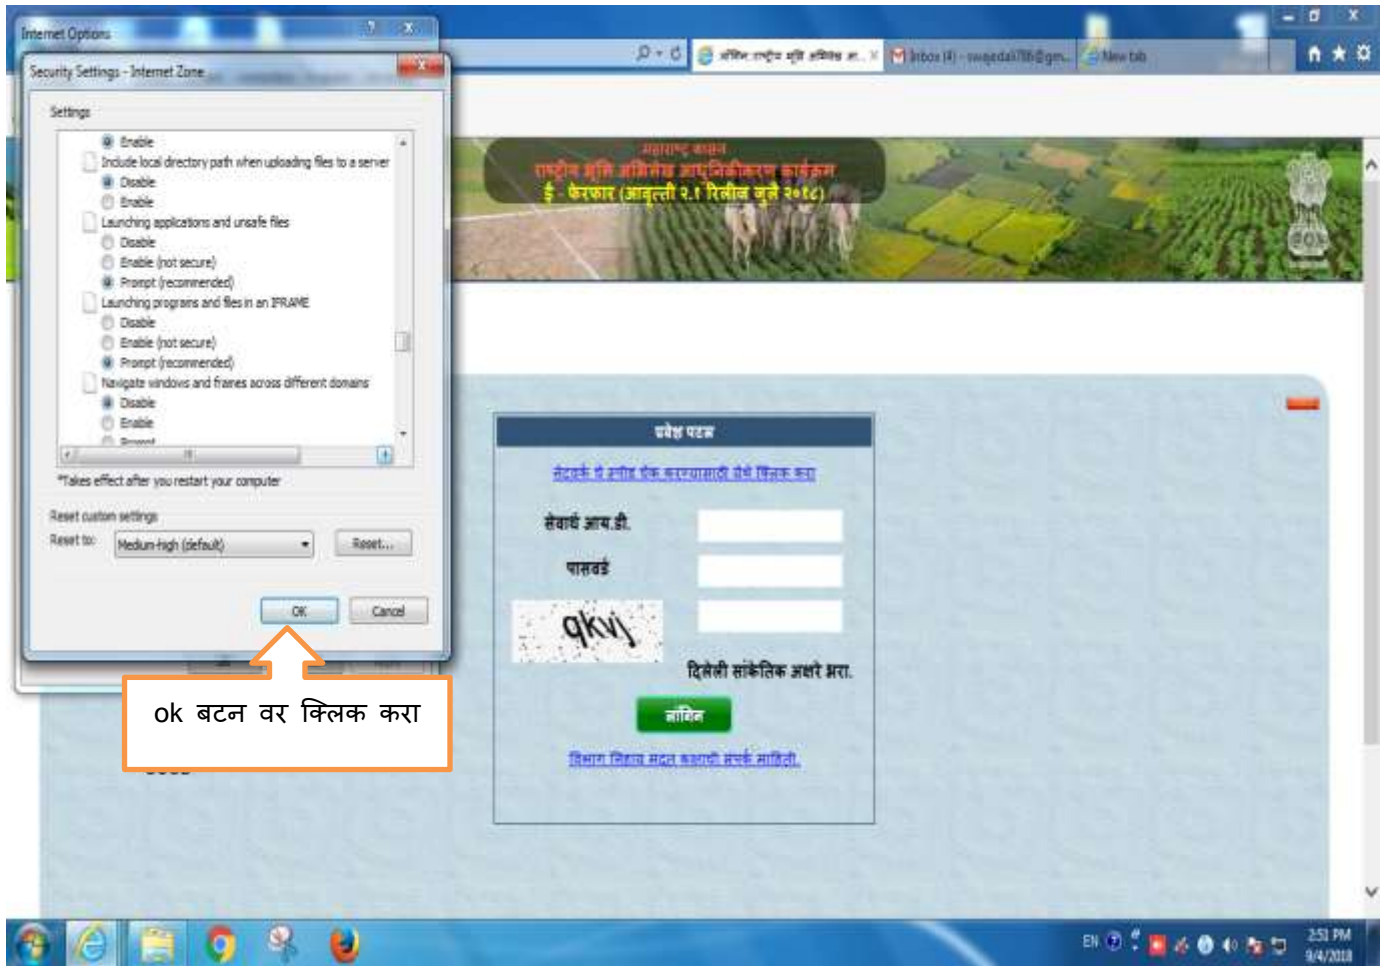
Internet Options

Security Settings - Internet Zone

Settings

Enable
Include local directory path when uploading files to a server
Disable
Enable
Launching applications and unsafe files
Disable
Enable (not secure)
Prompt (recommended)
Launching programs and files in an IFRAME
Disable
Enable (not secure)
Prompt (recommended)
Navigate windows and frames across different domains
Disable
Enable
Prompt

*Takes effect after you restart your computer

Reset custom settings
Reset to: Medium-high (default) Reset...

OK Cancel

ok बटन वर क्लिक करा

Inbox (4) - swapnali786@gm... New tab

महाराष्ट्र शासन
राष्ट्रीय भूमि अभिलेख आधुनिकीकरण कार्यक्रम
ई - फेरफार (आवृत्ती २.१ रिलीज जुलै २०१८)

प्रवेश पत्र

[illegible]

सेवार्थ आय.डी.

पासवर्ड

qkvj

दिलेली सांकेतिक अक्षरे भरा.

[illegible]

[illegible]

EN 2:51 PM 9/4/2018